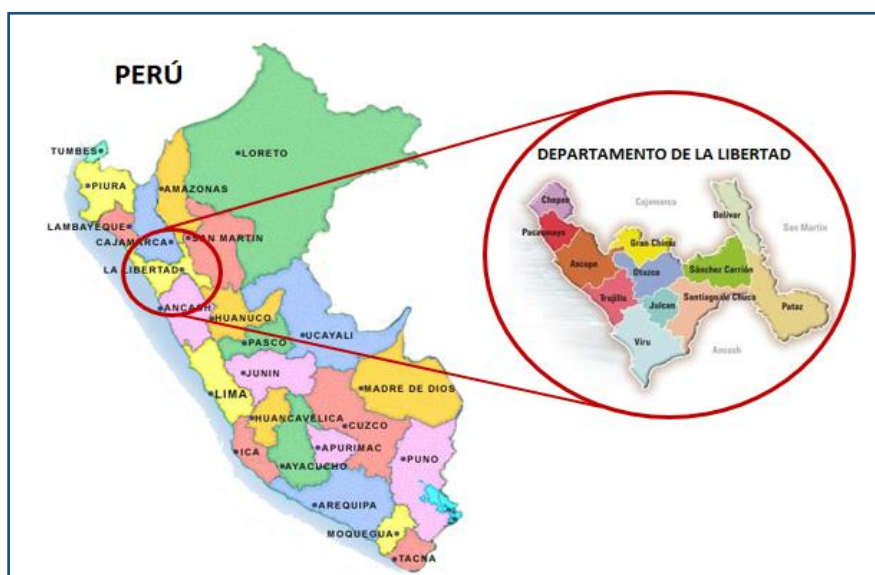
PERÚ

TUMBES
PIURA
LAMBAYEQUE
CAJAMARCA
LA LIBERTAD
AMAZONAS
LORETO
SAN MARTIN
ANCASH
HUANUCO
UCAYALI
PASCO
JUNIN
LIMA
MADRE DE DIOS
HUANCAVELICA
CUZCO
ICA
APURIMAC
AYACUCHO
PUNO
AREQUIPA
MOQUEGUA
TACNA

DEPARTAMENTO DE LA LIBERTAD
Chepen
Cajamarca
Bolivar
San Martin
Pacasmayo
Gran Chimú
Ascope
Otuzco
Sánchez Carrión
Trujillo
Julcan
Santiago de Chuco
Pataz
Virú
Ancash